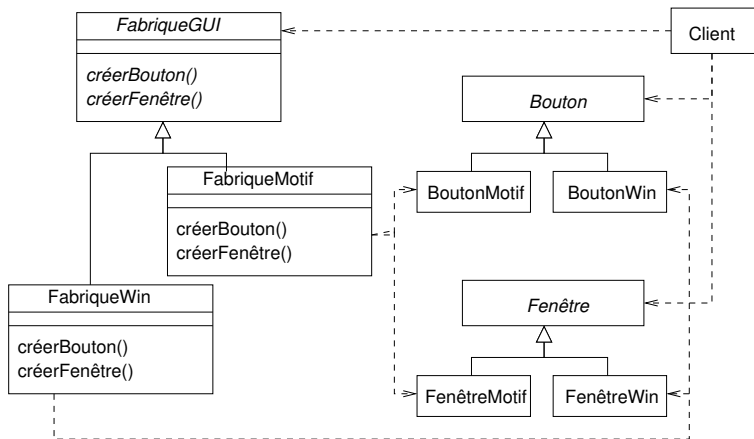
FabriqueGUI

créerBouton()
créerFenêtre()

Client

Bouton

FabriqueMotif

créerBouton()
créerFenêtre()

BoutonMotif

BoutonWin

FabriqueWin

créerBouton()
créerFenêtre()

Fenêtre

FenêtreMotif

FenêtreWin